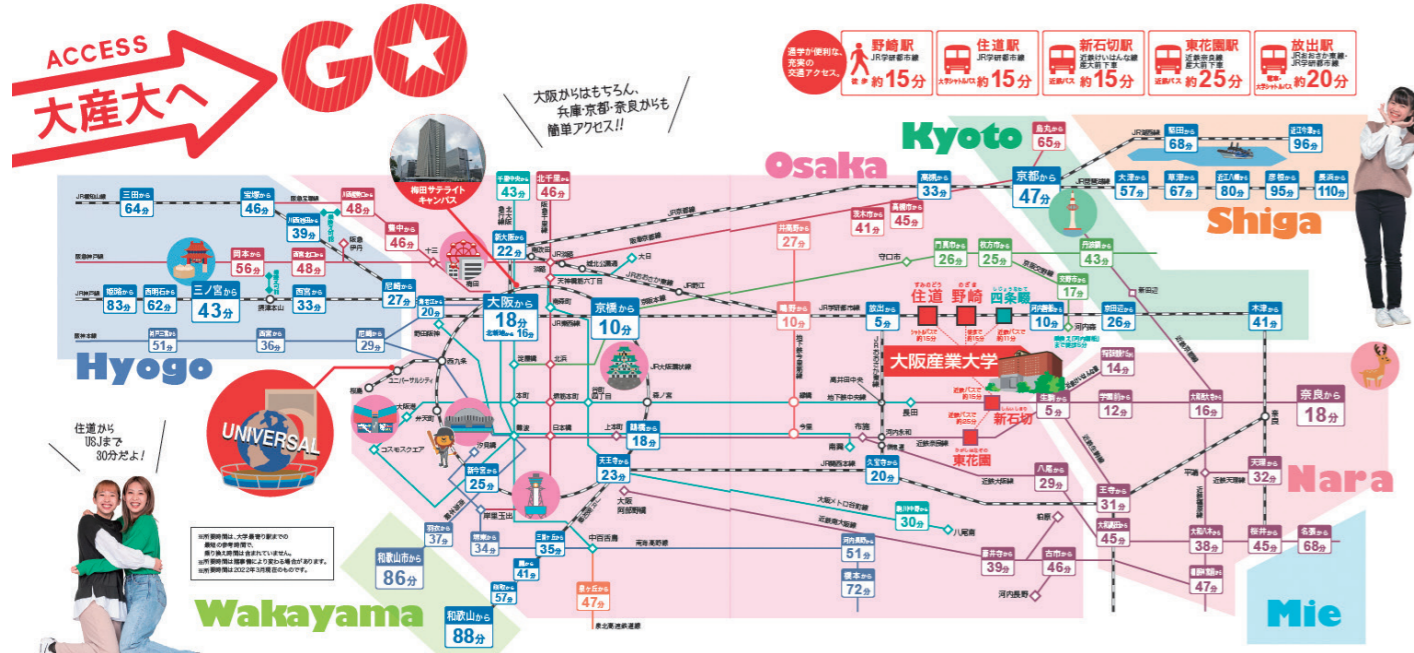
ACCESS
大産大へ
GO

通学が便利な、充実の交通アクセス。

野崎駅 JR学研都市線 徒歩 約15分
住道駅 JR学研都市線 大学シャトルバス 約15分
新石切駅 近鉄けいはんな線 近鉄バス 約15分
東花園駅 近鉄奈良線 近鉄バス 約25分
放出駅 JRおおさか東線・JR学研都市線 徒歩・大学シャトルバス 約20分

大阪からはもちろん、兵庫・京都・奈良からも簡単アクセス!!

Kyoto
Osaka
Shiga
Hyogo
Nara
Wakayama
Mie

梅田サテライトキャンパス
大阪産業大学

住道から USJまで 30分だよ!

三田から 64分
宝塚から 46分
川西能勢口から 48分
川西池田から 39分
豊中から 46分
千里中央から 43分
北千里から 46分
新大阪から 22分
岡本から 56分
西宮北口から 48分
三ノ宮から 43分
西明石から 62分
姫路から 83分
芦屋から 33分
尼崎から 27分
尼崎から 29分
西宮から 36分
三宮から 51分
大阪から 18分 北新地から 16分
京橋から 10分
鶴橋から 18分
天王寺から 23分
新今宮から 25分
あびこから 34分
三国ヶ丘から 35分
堺から 41分
羽衣から 37分
和泉府中から 57分
和歌山市から 86分
和歌山から 88分
泉ヶ丘から 47分
枚方市から 27分
茨木市から 41分
高槻市から 45分
高槻から 33分
京都から 47分
烏丸から 65分
寝屋川市から 26分
枚方市から 25分
丹波橋から 43分
三条から 17分
放出から 5分
寝屋川市から 10分
住道 野崎 四条畷
四条畷から 10分
学研奈良登美ヶ丘から 26分
木津から 41分
大津から 57分
草津から 67分
近江八幡から 80分
彦根から 95分
長浜から 110分
堅田から 68分
近江今津から 96分
学研奈良登美ヶ丘から 14分
生駒から 5分
学園前から 12分
大和西大寺から 16分
奈良から 18分
新石切
東花園
八尾から 29分
王寺から 31分
大和高田から 45分
大和八木から 38分
桜井から 45分
名張から 68分
天理から 32分
久宝寺から 20分
鴻池新田から 30分
河内長野から 51分
橋本から 72分
藤井寺から 39分
古市から 46分
尺土から 47分

JR宝塚線 JR神戸線 JR東西線 阪急宝塚線 阪急神戸線 阪神本線 阪急京都線 京阪本線 JR京都線 JR学研都市線 近鉄奈良線 近鉄大阪線 南海本線 JR大阪環状線 地下鉄中央線 大阪メトロ谷町線 近鉄南大阪線 泉北高速鉄道線 JR琵琶湖線 JR湖西線 近鉄京都線 近鉄天理線 JRおおさか東線 JR大和路線 阪和線
十三 梅田 淀川 大日 守口市 天神橋筋六丁目 京橋 西九条 ユニバーサルシティ 大阪港 弁天町 コスモスクエア 住之江 岸里玉出 本町 堺筋本町 谷町四丁目 森ノ宮 上本町 日本橋 難波 今里 布施 長田 荒本 高井田中央 河内永和 近鉄奈良 天王寺 大阪阿部野橋 中百舌鳥 八尾南 河内長野 和泉中央 平端 新田辺 河内磐船 京田辺 伊丹 塚口

※所要時間は、大学最寄り駅までの最短の参考時間です。乗り換え時間は含まれていません。
※所要時間は混雑状況により変わる場合があります。
※所要時間は2022年3月現在のものです。